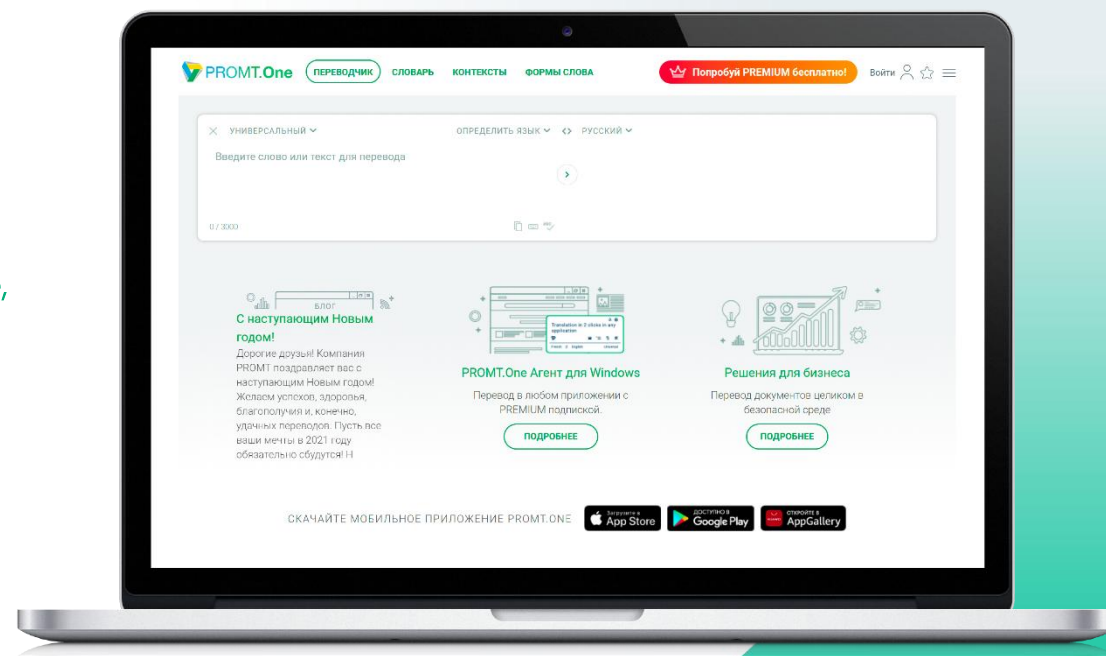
PROMT.One ПЕРЕВОДЧИК СЛОВАРЬ КОНТЕКСТЫ ФОРМЫ СЛОВА Попробуй PREMIUM бесплатно! Войти

УНИВЕРСАЛЬНЫЙ ОПРЕДЕЛИТЬ ЯЗЫК РУССКИЙ

Введите слово или текст для перевода

0 / 3000

БЛОГ

С наступающим Новым годом!

Дорогие друзья! Компания PROMT поздравляет вас с наступающим Новым годом! Желаем успехов, здоровья, благополучия и, конечно, удачных переводов. Пусть все ваши мечты в 2021 году обязательно сбудутся! Н

Translation in 2 clicks in any application

PROMT.One Агент для Windows

Перевод в любом приложении с PREMIUM подпиской.

ПОДРОБНЕЕ

Решения для бизнеса

Перевод документов целиком в безопасной среде

ПОДРОБНЕЕ

СКАЧАЙТЕ МОБИЛЬНОЕ ПРИЛОЖЕНИЕ PROMT.ONE

Загрузите в App Store

ДОСТУПНО В Google Play

ОТКРОЙТЕ В AppGallery